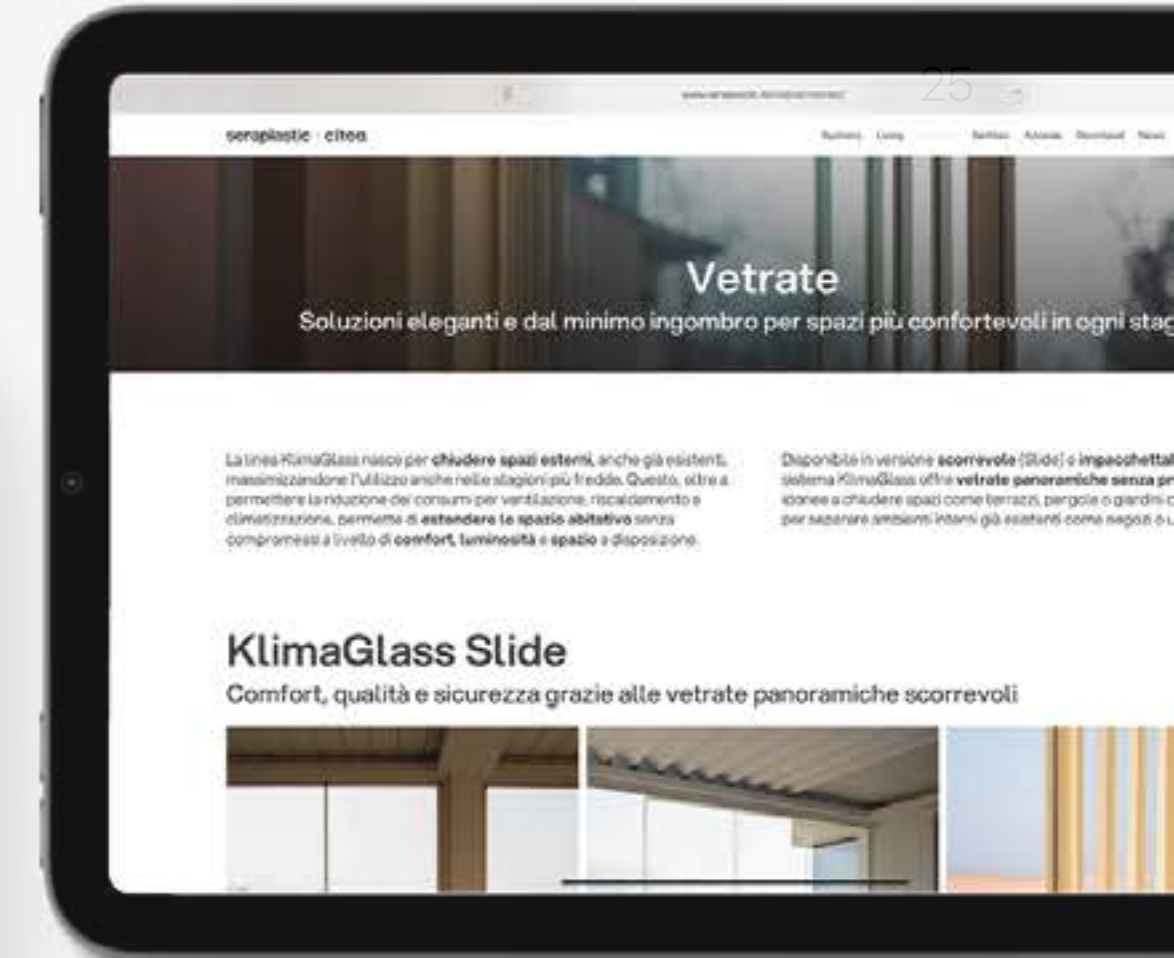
25

seraplastic citea

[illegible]

Vetrate

Soluzioni eleganti e dal minimo ingombro per spazi più confortevoli in ogni stag

La linea KlimaGlass nasce per **chiudere spazi esterni**, anche già esistenti, massimizzandone l'utilizzo anche nelle stagioni più fredde. Questo, oltre a permettere la riduzione dei consumi per ventilazione, riscaldamento e climatizzazione, permette di **estendere lo spazio abitativo** senza compromessi a livello di **comfort, luminosità** e **spazio** a disposizione.

Disponibile in versione **scorrevole** (Slide) o **impacchettal** sistema KlimaGlass offre **vetrate panoramiche senza pr** idonee a chiudere spazi come terrazzi, pergole o giardini c per separare ambienti interni già esistenti come negozi o u

KlimaGlass Slide

Comfort, qualità e sicurezza grazie alle vetrate panoramiche scorrevoli